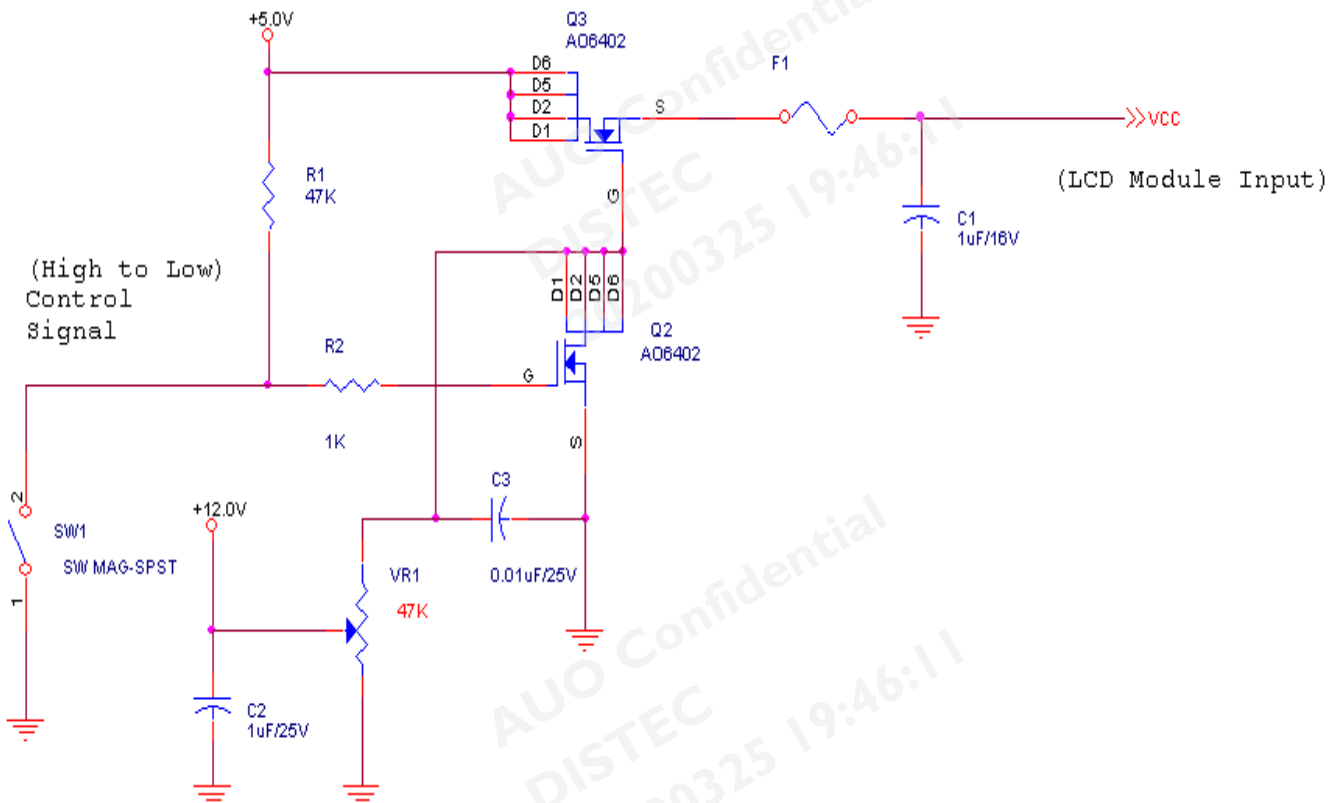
+5.0V

Q3
AO6402

D6
D5
D2
D1

S

F1

VCC

(LCD Module Input)

G

R1
47K

C1
1uF/16V

(High to Low)
Control
Signal

D1 D2 D5 D6

Q2
AO6402

R2

G

1K

S

2

SW1

SW MAG-SPST

1

+12.0V

C3

VR1

47K

0.01uF/25V

C2
1uF/25V

AUO Confidential
DISTEC
20200325 19:46:11

AUO Confidential
DISTEC
20200325 19:46:11